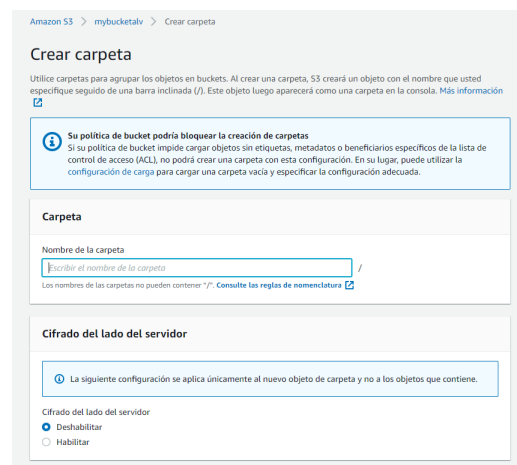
Amazon S3 > mybucketalv > Crear carpeta

Crear carpeta

Utilice carpetas para agrupar los objetos en buckets. Al crear una carpeta, S3 creará un objeto con el nombre que usted especifique seguido de una barra inclinada (/). Este objeto luego aparecerá como una carpeta en la consola. Más información

Su política de bucket podría bloquear la creación de carpetas
Si su política de bucket impide cargar objetos sin etiquetas, metadatos o beneficiarios específicos de la lista de control de acceso (ACL), no podrá crear una carpeta con esta configuración. En su lugar, puede utilizar la configuración de carga para cargar una carpeta vacía y especificar la configuración adecuada.

Carpeta

Nombre de la carpeta

Escribir el nombre de la carpeta /

Los nombres de las carpetas no pueden contener "/". Consulte las reglas de nomenclatura

Cifrado del lado del servidor

La siguiente configuración se aplica únicamente al nuevo objeto de carpeta y no a los objetos que contiene.

Cifrado del lado del servidor

Deshabilitar

Habilitar